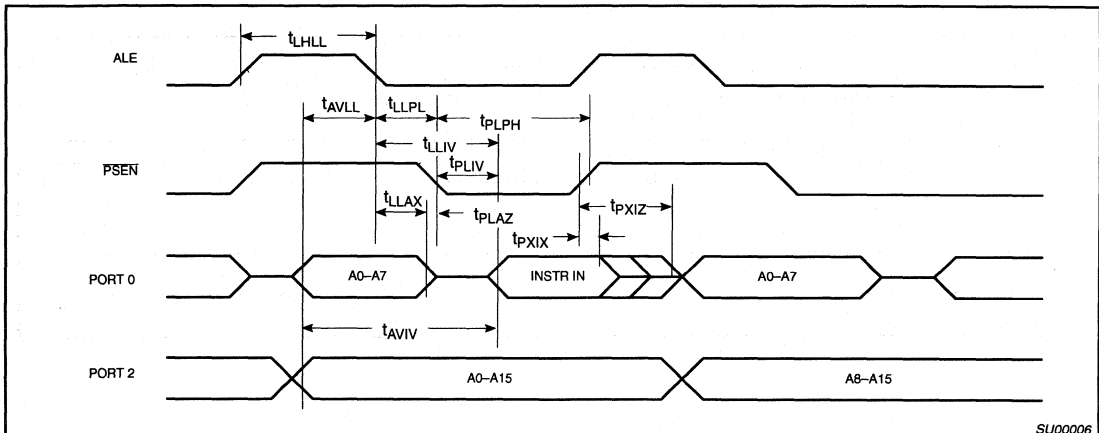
$t_{LHLL}$

ALE

$t_{AVLL}$

$t_{LLPL}$

$t_{PLPH}$

$t_{LLIV}$

$\overline{PSEN}$

$t_{PLIV}$

$t_{LLAX}$

$t_{PLAZ}$

$t_{PXIZ}$

$t_{PXIX}$

PORT 0

A0–A7

INSTR IN

A0–A7

$t_{AVIV}$

PORT 2

A0–A15

A8–A15

SU00006